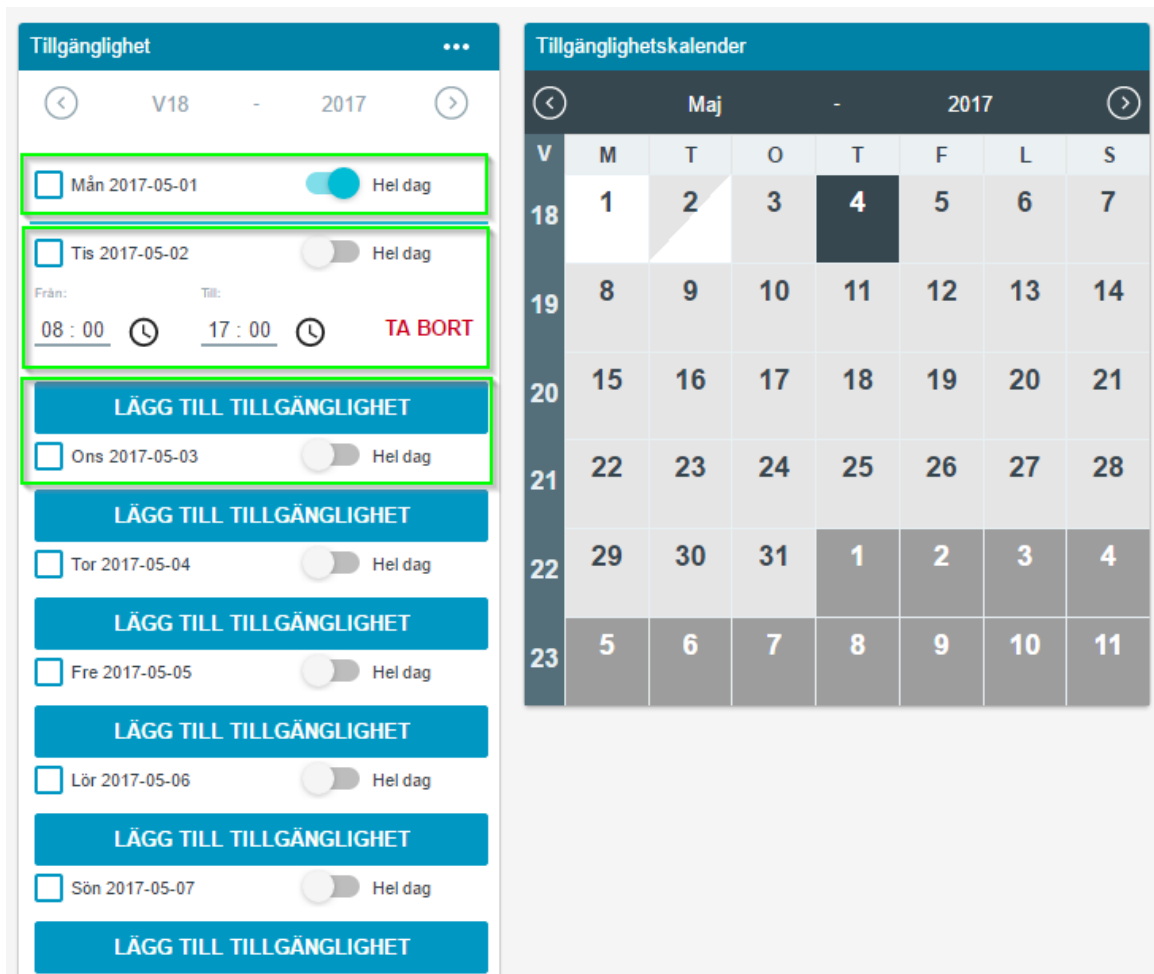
Tillgänglighet •••

V18 - 2017

Mån 2017-05-01 Hel dag

Tis 2017-05-02 Hel dag

Från: Till:

08 : 00 17 : 00 TA BORT

LÄGG TILL TILLGÄNGLIGHET

Ons 2017-05-03 Hel dag

LÄGG TILL TILLGÄNGLIGHET

Tor 2017-05-04 Hel dag

LÄGG TILL TILLGÄNGLIGHET

Fre 2017-05-05 Hel dag

LÄGG TILL TILLGÄNGLIGHET

Lör 2017-05-06 Hel dag

LÄGG TILL TILLGÄNGLIGHET

Sön 2017-05-07 Hel dag

LÄGG TILL TILLGÄNGLIGHET

Tillgänglighetskalender

Maj - 2017

| V | M | T | O | T | F | L | S |
|---|---|---|---|---|---|---|---|
| 18 | 1 | 2 | 3 | 4 | 5 | 6 | 7 |
| 19 | 8 | 9 | 10 | 11 | 12 | 13 | 14 |
| 20 | 15 | 16 | 17 | 18 | 19 | 20 | 21 |
| 21 | 22 | 23 | 24 | 25 | 26 | 27 | 28 |
| 22 | 29 | 30 | 31 | 1 | 2 | 3 | 4 |
| 23 | 5 | 6 | 7 | 8 | 9 | 10 | 11 |